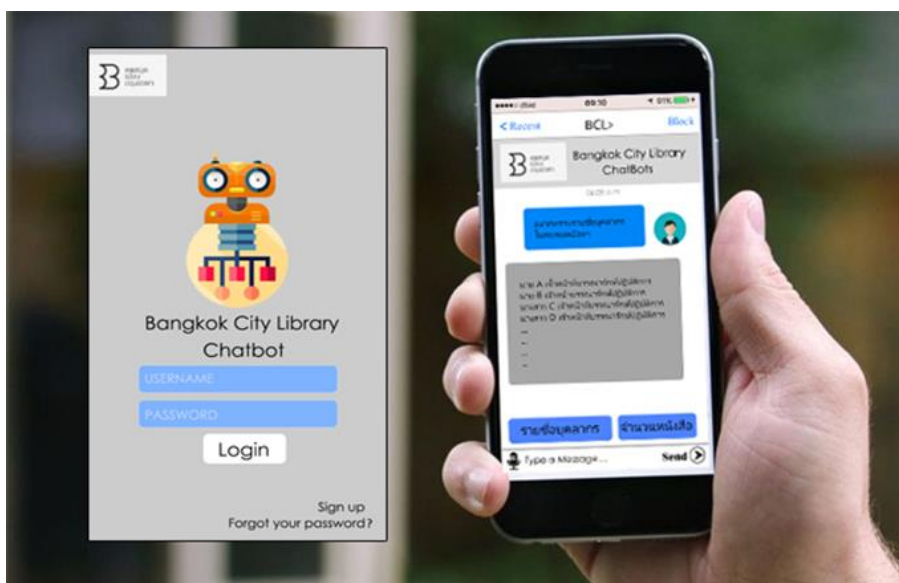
Bangkok City Library Chatbot

USERNAME

PASSWORD

Login

Sign up

Forgot your password?

●●●●○ dtac 09:10 91%

< Recent BCL> Block

Bangkok City Library ChatBots

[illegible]

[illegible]

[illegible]

รายชื่อบุคลากร

จำนวนหนังสือ

Type a Message...

Send